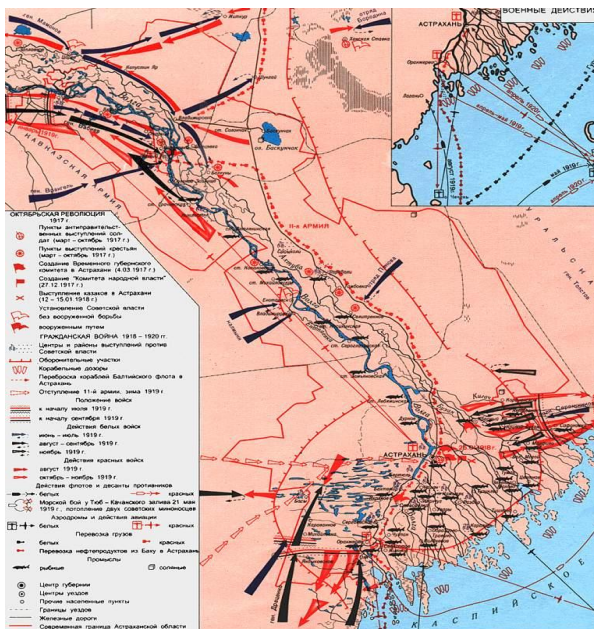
ВОЕННЫЕ ДЕЙСТВИЯ

АСТРАХАНЬ

КАВКАЗСКАЯ АРМИЯ

11-я АРМИЯ

оз. Баскунчак

АСТРАХАНЬ

КАСПИЙСКОЕ

ОКТЯБРЬСКАЯ РЕВОЛЮЦИЯ 1917 г.

Пункты антиправительственных выступлений солдат (март – октябрь 1917 г.)

Пункты выступлений крестьян (март – октябрь 1917 г.)

Создание Временного губернского комитета в Астрахани (4.03.1917 г.)

Создание "Комитета народной власти" (27.12.1917 г.)

Выступление казаков в Астрахани (12 – 15.01.1918 г.)

Установление Советской власти

без вооруженной борьбы

вооруженным путем

ГРАЖДАНСКАЯ ВОЙНА 1918 – 1920 гг.

Центры и районы выступлений против Советской власти

Оборонительные участки

Корабельные дозоры

Переброска кораблей Балтийского флота в Астрахань

Отступление 11-й армии, зима 1919 г.

Положение войск

к началу июля 1919 г.

к началу сентября 1919 г.

Действия белых войск

июнь – июль 1919 г.

август – сентябрь 1919 г.

ноябрь 1919 г.

Действия красных войск

август 1919 г.

октябрь – ноябрь 1919 г.

Действия флотов и десанты противников

белых

красных

Морской бой у Тюб – Караганского залива 21 мая 1919 г., потопление двух советских миноносцев

Аэродромы и действия авиации

белых

красных

Перевозка грузов

белых

красных

Перевозка нефтепродуктов из Баку в Астрахань

Промыслы

рыбные

соляные

Центр губернии

Центры уездов

Прочие населенные пункты

Границы уездов

Железные дороги

Современная граница Астраханской области